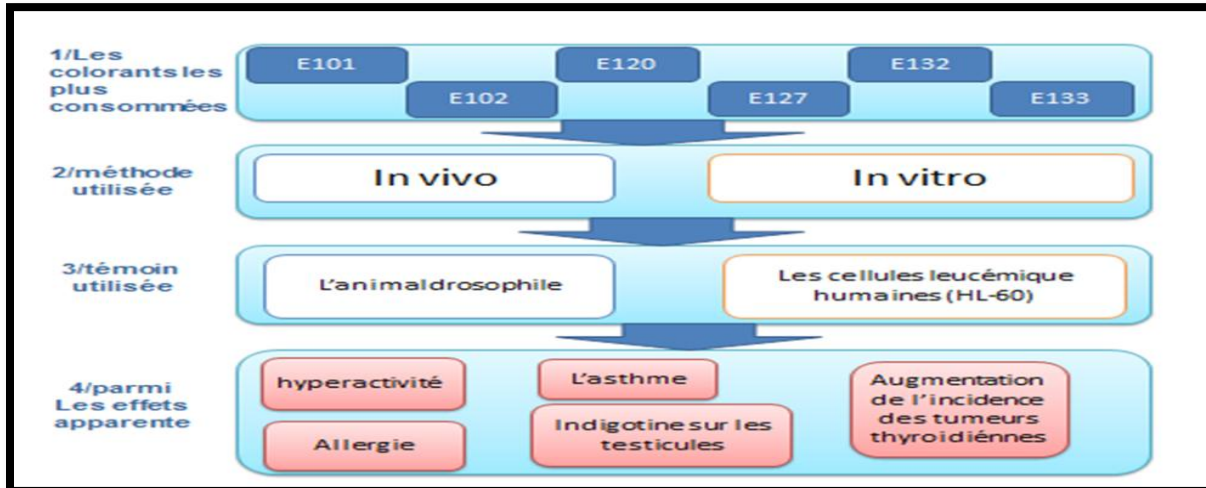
1/Les colorants les plus consommées

E101

E102

E120

E127

E132

E133

2/méthode utilisée

In vivo

In vitro

3/témoin utilisée

L'animaldrosophile

Les cellules leucémique humaines (HL-60)

4/parmi Les effets apparente

hyperactivité

Allergie

L'asthme

Indigotine sur les testicules

Augmentation de l'incidence des tumeurs thyroidiénnes